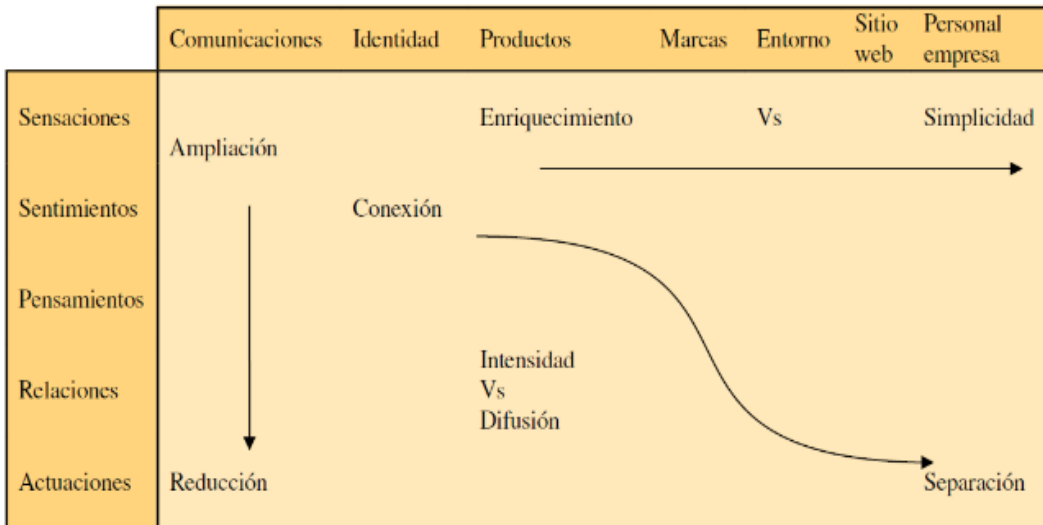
| | Comunicaciones | Identidad | Productos | Marcas | Entorno | Sitio web | Personal empresa |
|---|---|---|---|---|---|---|---|
| Sensaciones | Ampliación | | Enriquecimiento | | Vs | | Simplicidad |
| Sentimientos | | Conexión | | | | | |
| Pensamientos | | | | | | | |
| Relaciones | | | Intensidad Vs Difusión | | | | |
| Actuaciones | Reducción | | | | | | Separación |